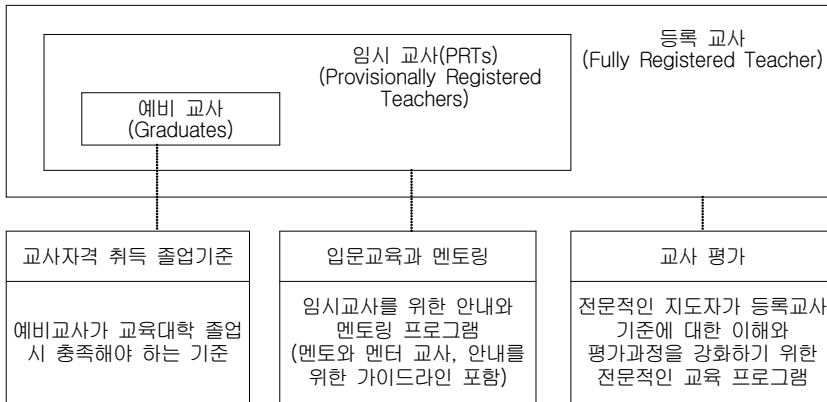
등록 교사
(Fully Registered Teacher)

임시 교사(PRTs)
(Provisionally Registered Teachers)

예비 교사
(Graduates)

교사자격 취득 졸업기준

예비교사가 교육대학 졸업 시 충족해야 하는 기준

입문교육과 멘토링

임시교사를 위한 안내와 멘토링 프로그램
(멘토와 멘터 교사, 안내를 위한 가이드라인 포함)

교사 평가

전문적인 지도자가 등록교사 기준에 대한 이해와 평가과정을 강화하기 위한 전문적인 교육 프로그램